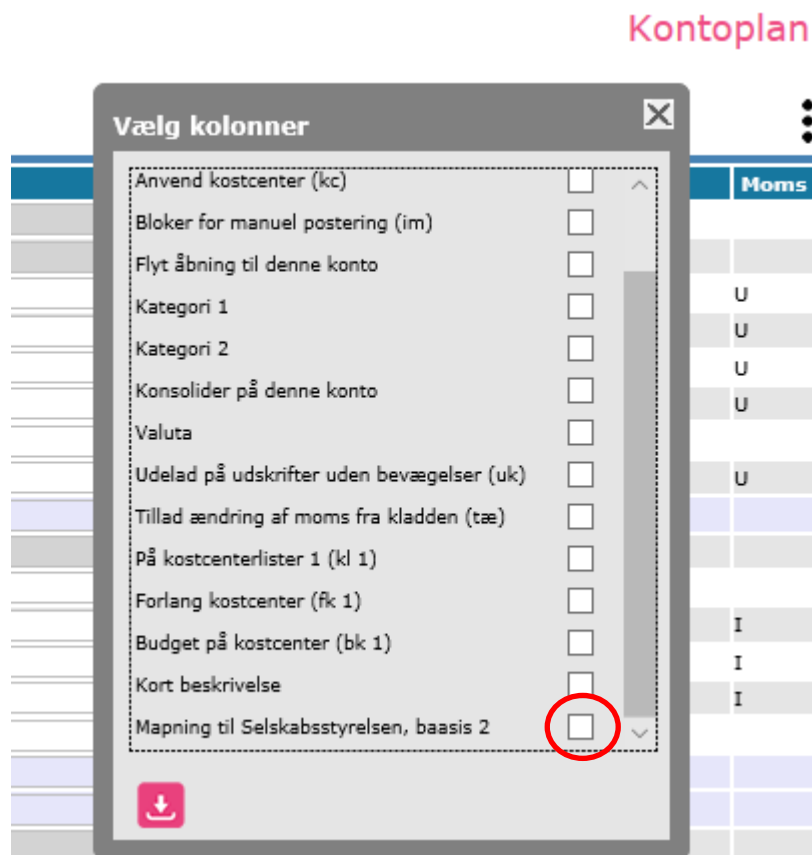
Kontoplan

Vælg kolonner

Anvend kostcenter (kc)
Bloker for manuel postering (im)
Flyt åbning til denne konto
Kategori 1
Kategori 2
Konsolider på denne konto
Valuta
Udelad på udskrifter uden bevægelser (uk)
Tillad ændring af moms fra kladden (tæ)
På kostcenterlister 1 (kl 1)
Forlang kostcenter (fk 1)
Budget på kostcenter (bk 1)
Kort beskrivelse
Mapning til Selskabsstyrelsen, baasis 2

Moms
U
U
U
U
U
I
I
I